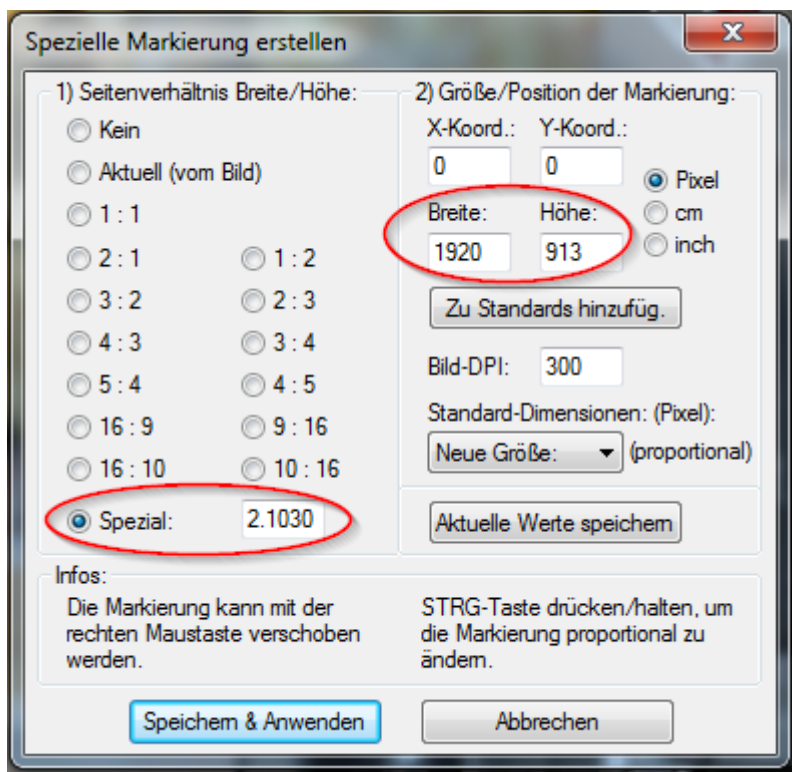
Spezielle Markierung erstellen

x

1) Seitenverhältnis Breite/Höhe:

Kein

Aktuell (vom Bild)

1 : 1

2 : 1

1 : 2

3 : 2

2 : 3

4 : 3

3 : 4

5 : 4

4 : 5

16 : 9

9 : 16

16 : 10

10 : 16

Spezial: 2.1030

2) Größe/Position der Markierung:

X-Koord.: 0

Y-Koord.: 0

Pixel

cm

inch

Breite: 1920

Höhe: 913

Zu Standards hinzufüg.

Bild-DPI: 300

Standard-Dimensionen: (Pixel):

Neue Größe: (proportional)

Aktuelle Werte speichern

Infos:

Die Markierung kann mit der rechten Maustaste verschoben werden.

STRG-Taste drücken/halten, um die Markierung proportional zu ändern.

Speichern & Anwenden

Abbrechen